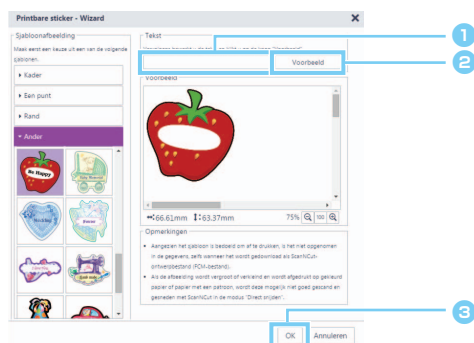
Printbare sticker - Wizard

Sjabloonafbeelding

Maak eerst een keuze uit een van de volgende sjablonen.

Kader

Een punt

Rand

Ander

Be Happy

Tekst

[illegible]

Voorbeeld

1

2

Voorbeeld

66.61mm 63.37mm 75% 100

Opmerkingen

• Aangezien het sjabloon is bedoeld om af te drukken, is het niet opgenomen in de gegevens, zelfs wanneer het wordt gedownload als ScanNCut-ontwerpbestand (FCM-bestand).

• Als de afbeelding wordt vergroot of verkleind en wordt afgedrukt op gekleurd papier of papier met een patroon, wordt deze mogelijk niet goed gescand en gesneden met ScanNCut in de modus "Direct snijden".

3

OK

Annuleren